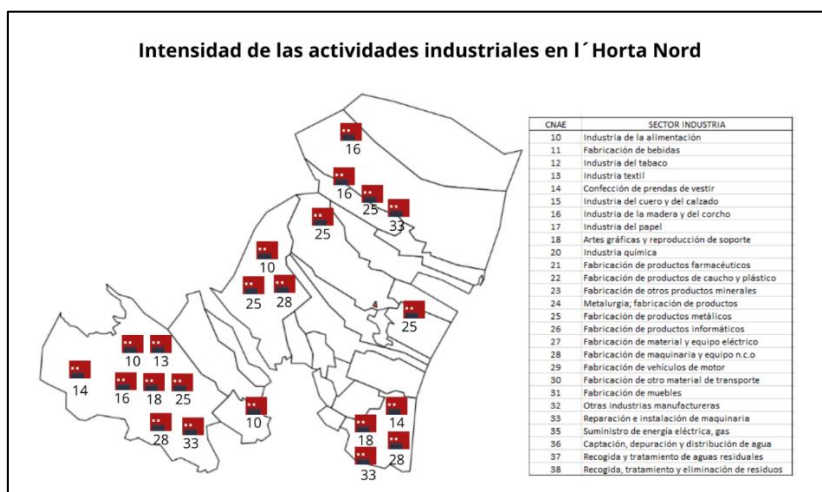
Intensidad de las actividades industriales en l´Horta Nord

16
16
25
33
25
10
25
28
25
10
13
14
16
18
25
28
33
10
14
18
28
33

| CNAE | SECTOR INDUSTRIA |
|---|---|
| 10 | Industria de la alimentación |
| 11 | Fabricación de bebidas |
| 12 | Industria del tabaco |
| 13 | Industria textil |
| 14 | Confección de prendas de vestir |
| 15 | Industria del cuero y del calzado |
| 16 | Industria de la madera y del corcho |
| 17 | Industria del papel |
| 18 | Artes gráficas y reproducción de soporte |
| 20 | Industria química |
| 21 | Fabricación de productos farmacéuticos |
| 22 | Fabricación de productos de caucho y plástico |
| 23 | Fabricación de otros productos minerales |
| 24 | Metalurgia; fabricación de productos |
| 25 | Fabricación de productos metálicos |
| 26 | Fabricación de productos informáticos |
| 27 | Fabricación de material y equipo eléctrico |
| 28 | Fabricación de maquinaria y equipo n.c.o |
| 29 | Fabricación de vehículos de motor |
| 30 | Fabricación de otro material de transporte |
| 31 | Fabricación de muebles |
| 32 | Otras industrias manufactureras |
| 33 | Reparación e instalación de maquinaria |
| 35 | Suministro de energía eléctrica, gas |
| 36 | Captación, depuración y distribución de agua |
| 37 | Recogida y tratamiento de aguas residuales |
| 38 | Recogida, tratamiento y eliminación de residuos |